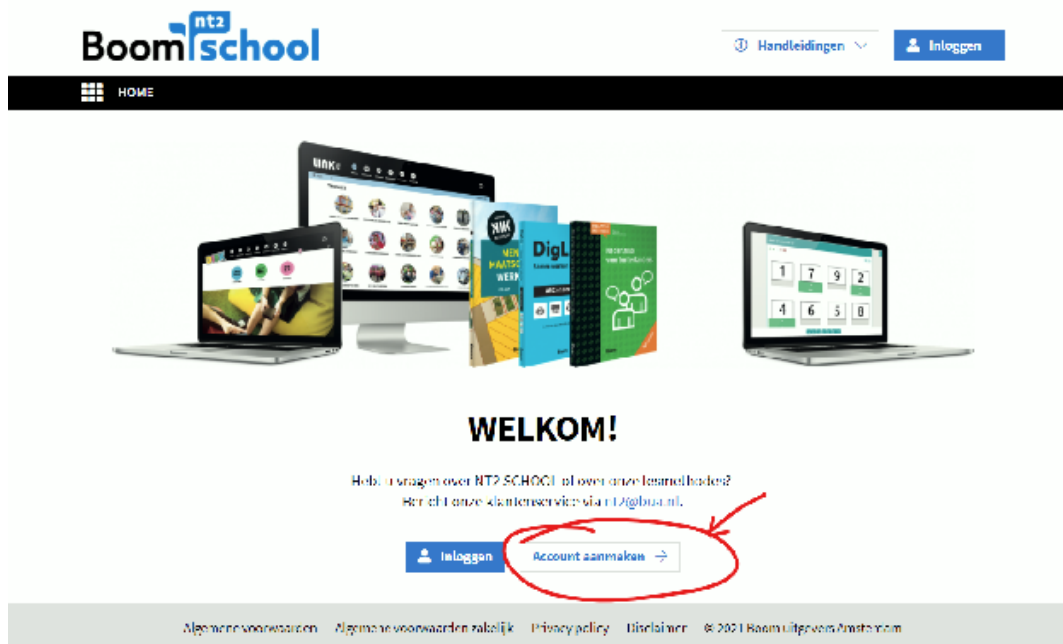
Boom nt2 school

Handleidingen

Inloggen

HOME

1 7 9 2
4 6 5 8

WELKOM!

Hebt u vragen over NT2 SCHOOL of over onze leermethodes? Bericht onze klantenservice via nt2@boom.nl.

Inloggen

Account aanmaken →

Algemene voorwaarden Algemene voorwaarden zakelijk Privacy policy Disclaimer © 2021 Boom uitgevers Amsterdam